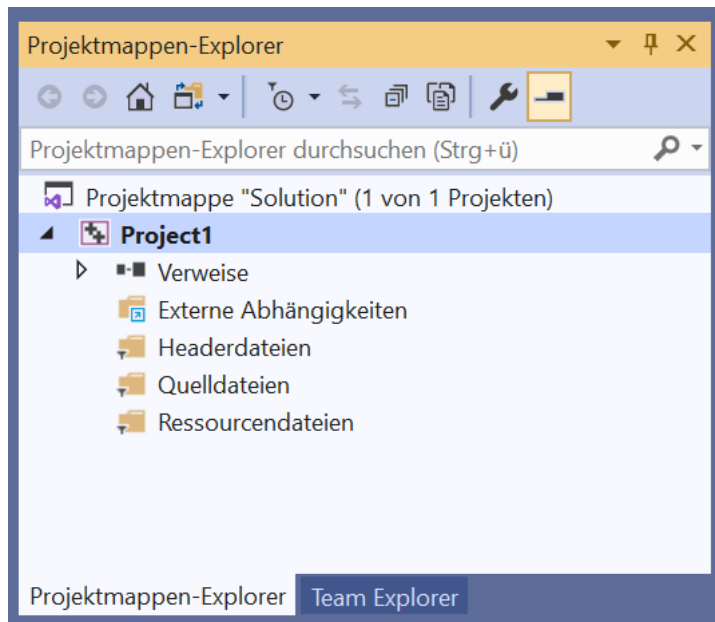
Projektmappen-Explorer

Projektmappen-Explorer durchsuchen (Strg+ü)

Projektmappe "Solution" (1 von 1 Projekten)
Project1
Verweise
Externe Abhängigkeiten
Headerdateien
Quelldateien
Ressourcendateien

Projektmappen-Explorer
Team Explorer